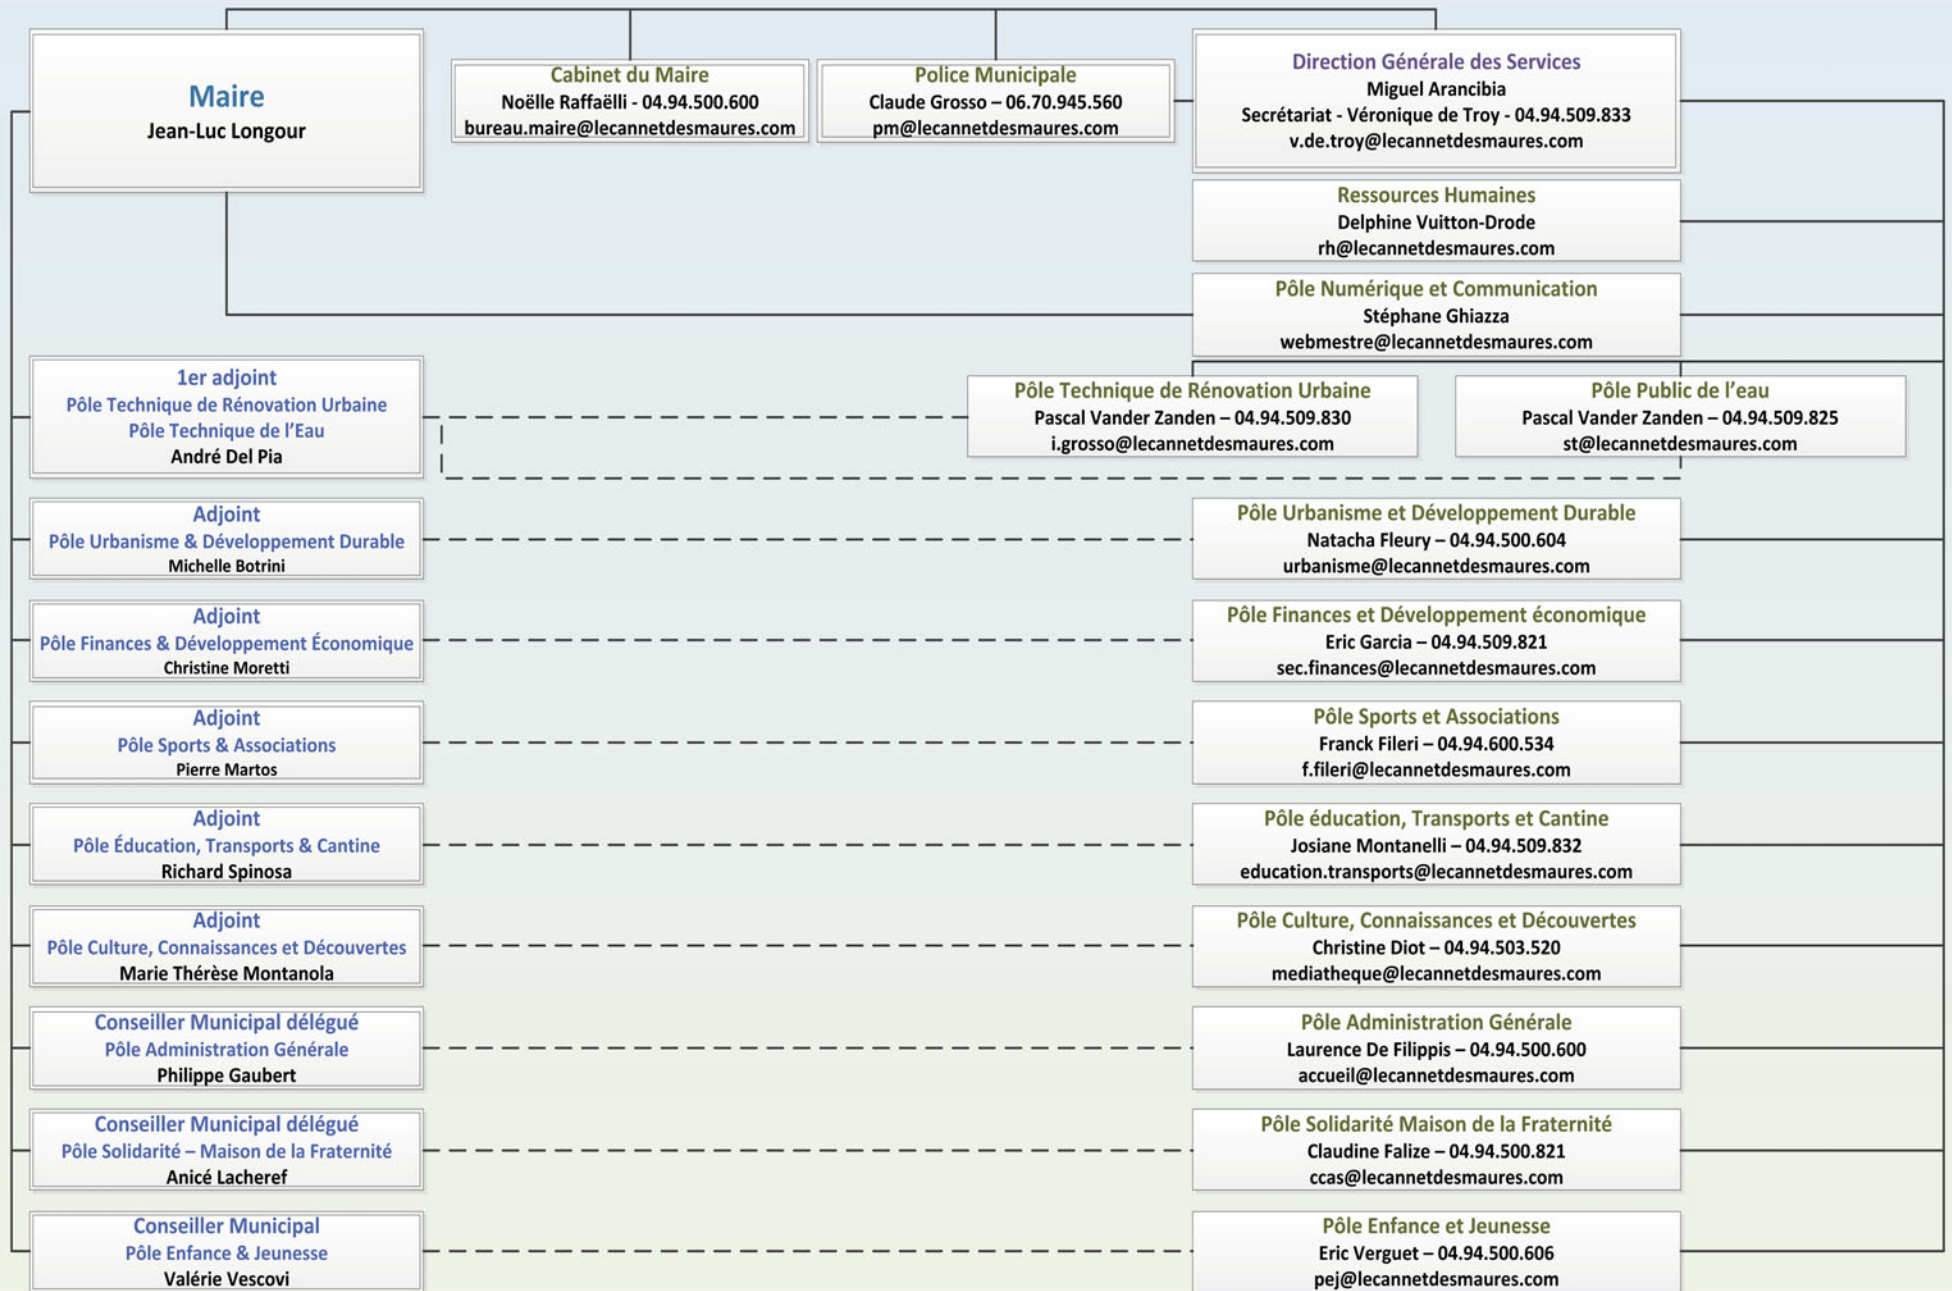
Maire
Jean-Luc Longour

Cabinet du Maire
Noëlle Raffaëlli - 04.94.500.600
bureau.maire@lecannetdesmaures.com

Police Municipale
Claude Grosso – 06.70.945.560
pm@lecannetdesmaures.com

Direction Générale des Services
Miguel Arancibia
Secrétariat - Véronique de Troy - 04.94.509.833
v.de.troy@lecannetdesmaures.com

Ressources Humaines
Delphine Vuitton-Drode
rh@lecannetdesmaures.com

Pôle Numérique et Communication
Stéphane Ghiazza
webmestre@lecannetdesmaures.com

1er adjoint
Pôle Technique de Rénovation Urbaine
Pôle Technique de l'Eau
André Del Pia

Pôle Technique de Rénovation Urbaine
Pascal Vander Zanden – 04.94.509.830
i.grosso@lecannetdesmaures.com

Pôle Public de l'eau
Pascal Vander Zanden – 04.94.509.825
st@lecannetdesmaures.com

Adjoint
Pôle Urbanisme & Développement Durable
Michelle Botrini

Pôle Urbanisme et Développement Durable
Natacha Fleury – 04.94.500.604
urbanisme@lecannetdesmaures.com

Adjoint
Pôle Finances & Développement Économique
Christine Moretti

Pôle Finances et Développement économique
Eric Garcia – 04.94.509.821
sec.finances@lecannetdesmaures.com

Adjoint
Pôle Sports & Associations
Pierre Martos

Pôle Sports et Associations
Franck Fileri – 04.94.600.534
f.fileri@lecannetdesmaures.com

Adjoint
Pôle Éducation, Transports & Cantine
Richard Spinosa

Pôle éducation, Transports et Cantine
Josiane Montanelli – 04.94.509.832
education.transports@lecannetdesmaures.com

Adjoint
Pôle Culture, Connaissances et Découvertes
Marie Thérèse Montanola

Pôle Culture, Connaissances et Découvertes
Christine Diot – 04.94.503.520
mediatheque@lecannetdesmaures.com

Conseiller Municipal délégué
Pôle Administration Générale
Philippe Gaubert

Pôle Administration Générale
Laurence De Filippis – 04.94.500.600
accueil@lecannetdesmaures.com

Conseiller Municipal délégué
Pôle Solidarité – Maison de la Fraternité
Anicé Lacheref

Pôle Solidarité Maison de la Fraternité
Claudine Falize – 04.94.500.821
ccas@lecannetdesmaures.com

Conseiller Municipal
Pôle Enfance & Jeunesse
Valérie Vescovi

Pôle Enfance et Jeunesse
Eric Verguet – 04.94.500.606
pej@lecannetdesmaures.com